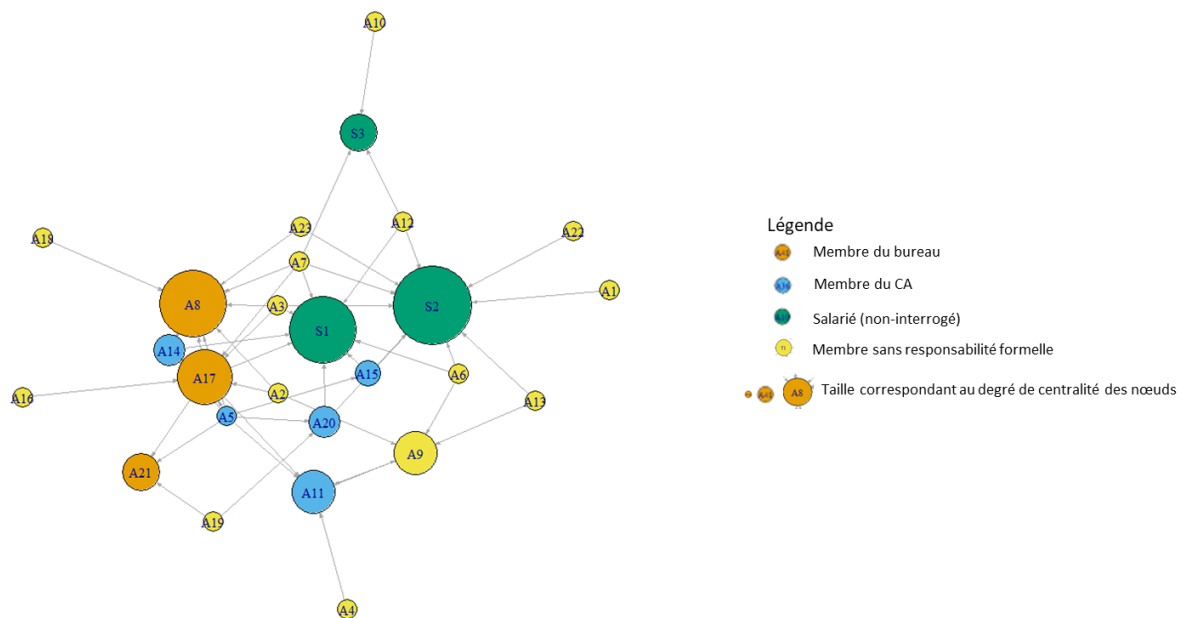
A10

S3

A18

A23

A12

A22

A7

A1

A8

A3

S2

S1

A14

A17

A15

A6

A16

A2

A13

A5

A20

A9

A21

A11

A19

A4

Légende

Membre du bureau

Membre du CA

Salarié (non-interrogé)

Membre sans responsabilité formelle

A8 Taille correspondant au degré de centralité des nœuds